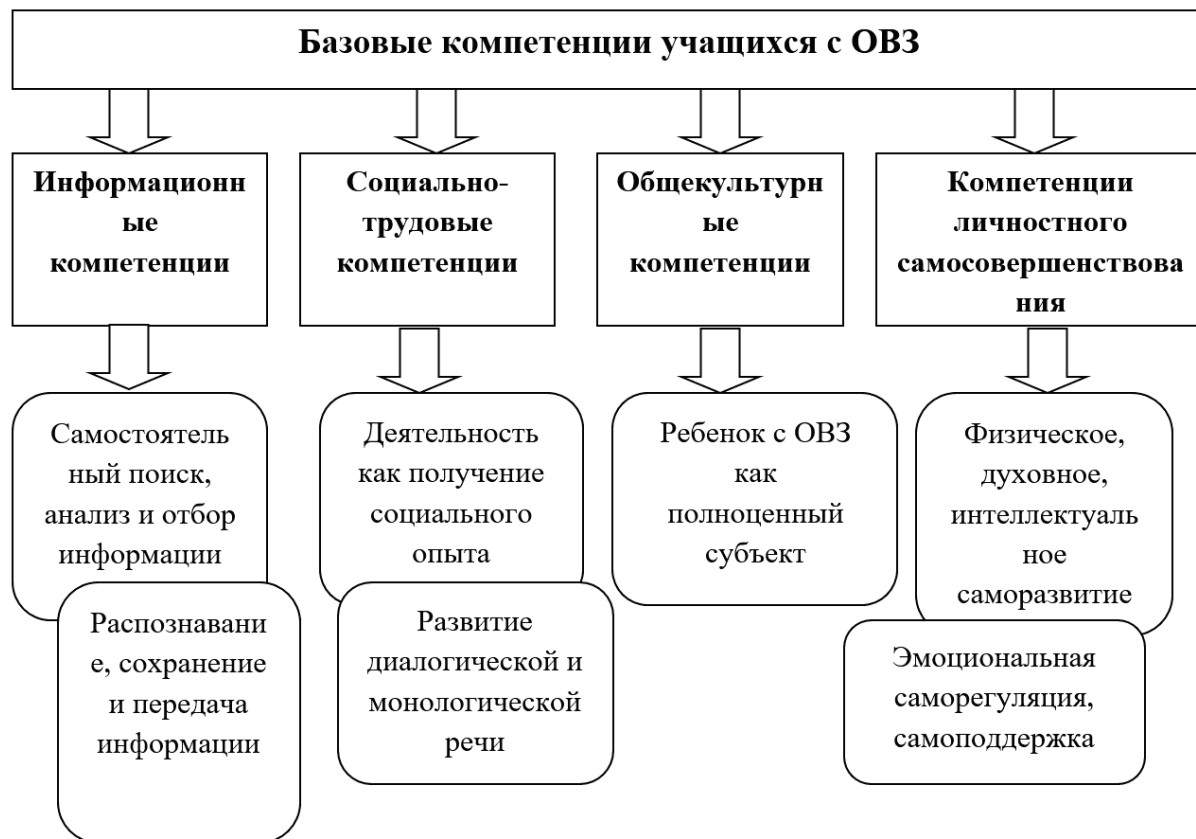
Базовые компетенции учащихся с ОВЗ

Информационные компетенции

Самостоятельный поиск, анализ и отбор информации

Распознавание, сохранение и передача информации

Социально-трудовые компетенции

Деятельность как получение социального опыта

Развитие диалогической и монологической речи

Общекультурные компетенции

Ребенок с ОВЗ как полноценный субъект

Компетенции личностного самосовершенствования

Физическое, духовное, интеллектуальное саморазвитие

Эмоциональная саморегуляция, самоподдержка